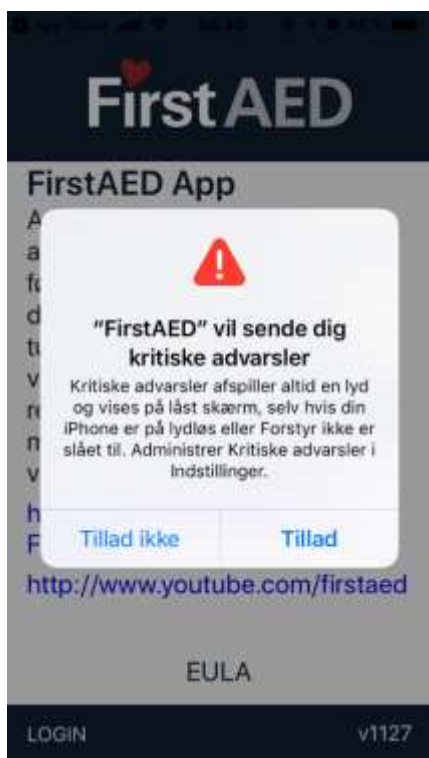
First AED

FirstAED App

A
a
fi
d
t
v
r
n
v

"FirstAED" vil sende dig kritiske advarsler

Kritiske advarsler afspiller altid en lyd og vises på låst skærm, selv hvis din iPhone er på lydløs eller Forstyr ikke er slået til. Administrer Kritiske advarsler i Indstillinger.

Tillad ikke

Tillad

h
F

http://www.youtube.com/firstaed

EULA

LOGIN

v1127